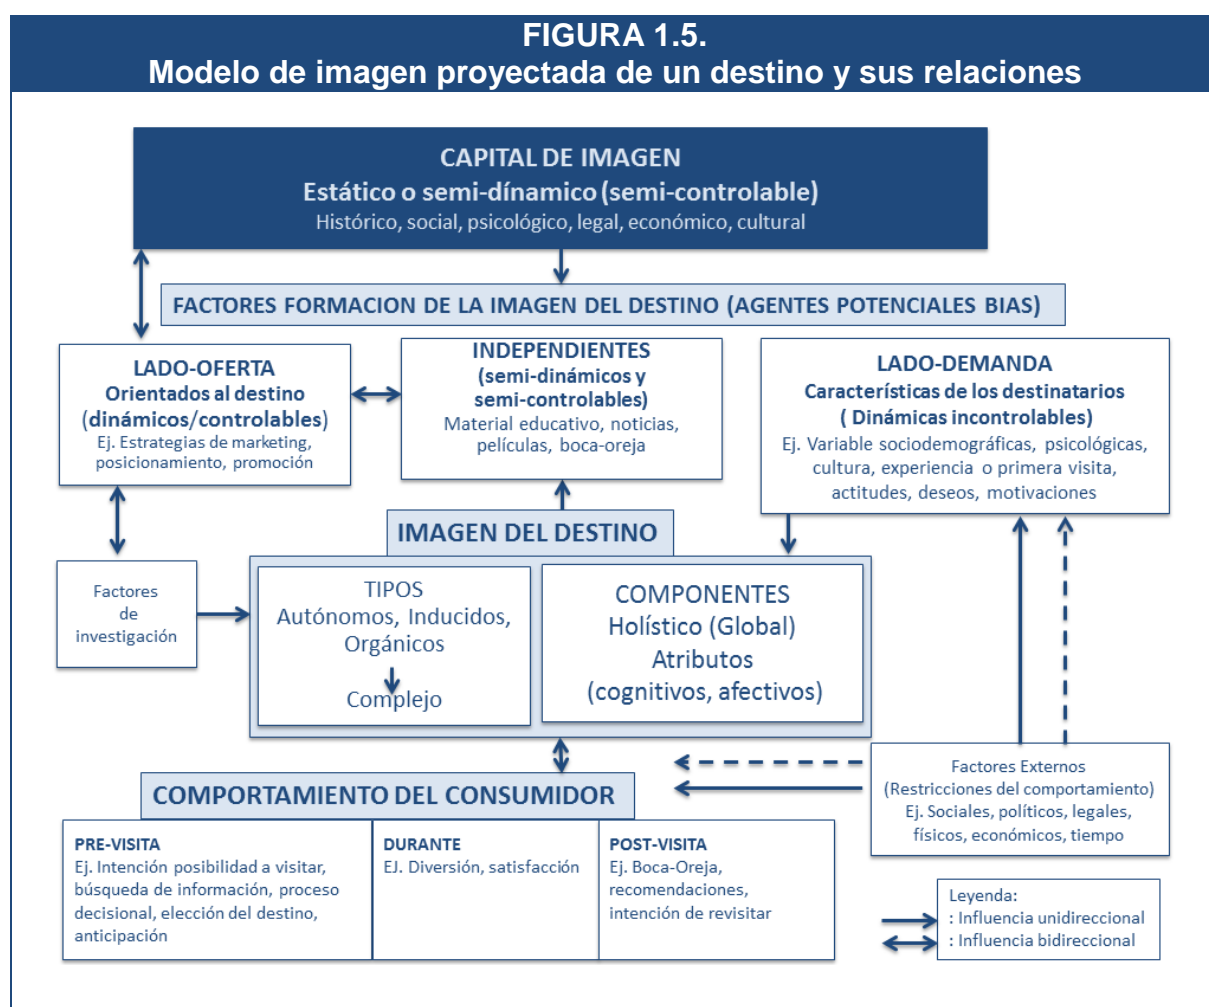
FIGURA 1.5.
Modelo de imagen proyectada de un destino y sus relaciones

CAPITAL DE IMAGEN
Estático o semi-dínamico (semi-controlable)
Histórico, social, psicológico, legal, económico, cultural

FACTORES FORMACION DE LA IMAGEN DEL DESTINO (AGENTES POTENCIALES BIAS)

LADO-OFERTA
Orientados al destino
(dinámicos/controlables)
Ej. Estrategias de marketing, posicionamiento, promoción

INDEPENDIENTES
(semi-dinámicos y semi-controlables)
Material educativo, noticias, películas, boca-oreja

LADO-DEMANDA
Características de los destinatarios
( Dinámicas incontrolables)
Ej. Variable sociodemográficas, psicológicas, cultura, experiencia o primera visita, actitudes, deseos, motivaciones

IMAGEN DEL DESTINO

Factores de investigación

TIPOS
Autónomos, Inducidos, Orgánicos
Complejo

COMPONENTES
Holístico (Global)
Atributos
(cognitivos, afectivos)

COMPORTAMIENTO DEL CONSUMIDOR

Factores Externos
(Restricciones del comportamiento)
Ej. Sociales, políticos, legales, físicos, económicos, tiempo

PRE-VISITA
Ej. Intención posibilidad a visitar, búsqueda de información, proceso decisional, elección del destino, anticipación

DURANTE
EJ. Diversión, satisfacción

POST-VISITA
Ej. Boca-Oreja, recomendaciones, intención de revisitar

Leyenda:
: Influencia unidireccional
: Influencia bidireccional